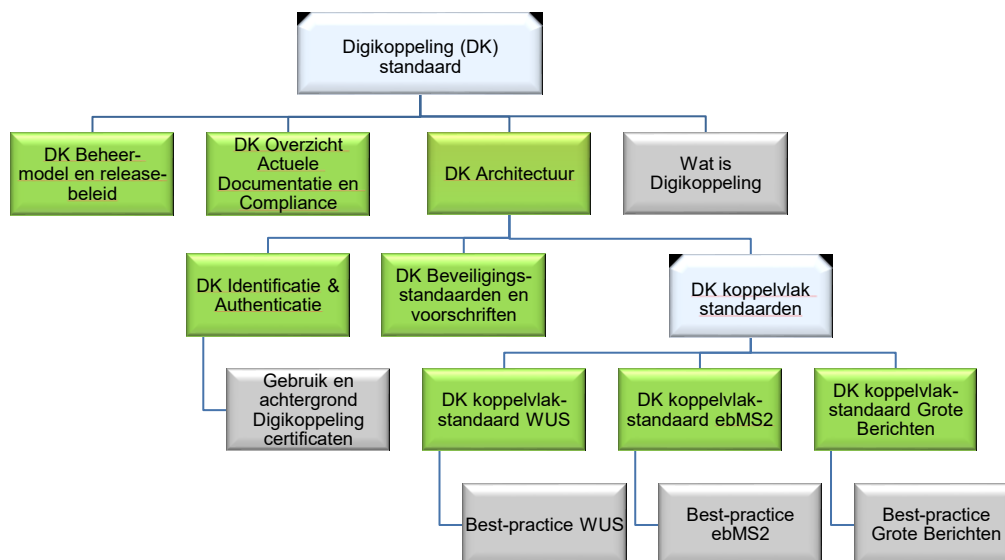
Digikoppeling (DK) standaard

DK Beheermodel en releasebeleid

DK Overzicht Actuele Documentatie en Compliance

DK Architectuur

Wat is Digikoppeling

DK Identificatie & Authenticatie

DK Beveiligingsstandaarden en voorschriften

DK koppelvlak standaarden

Gebruik en achtergrond Digikoppeling certificaten

DK koppelvlakstandaard WUS

DK koppelvlakstandaard ebMS2

DK koppelvlakstandaard Grote Berichten

Best-practice WUS

Best-practice ebMS2

Best-practice Grote Berichten